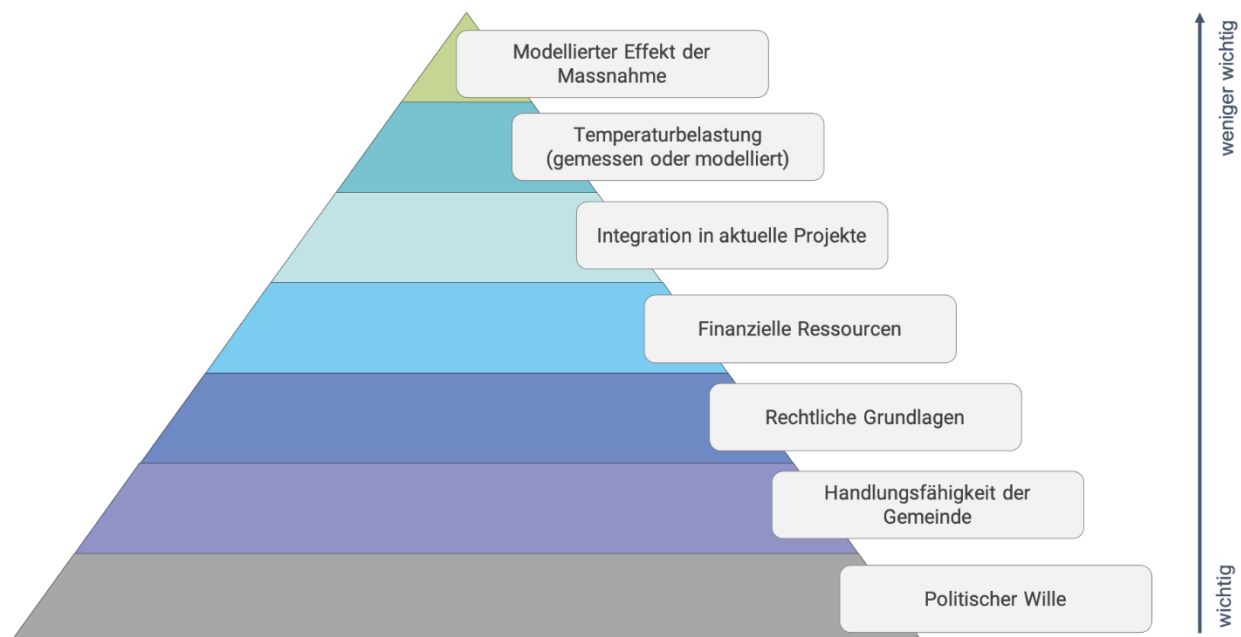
Modellierter Effekt der Massnahme

Temperaturbelastung (gemessen oder modelliert)

Integration in aktuelle Projekte

Finanzielle Ressourcen

Rechtliche Grundlagen

Handlungsfähigkeit der Gemeinde

Politischer Wille

weniger wichtig

wichtig